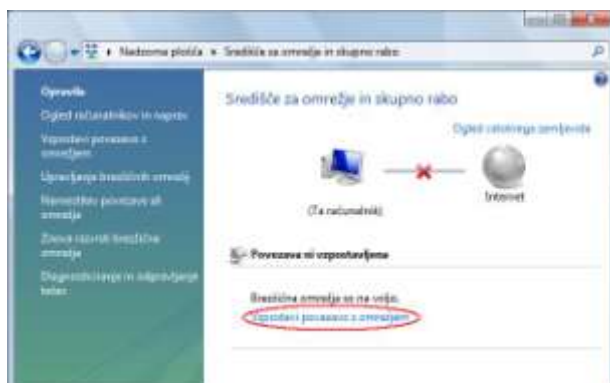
Nadzorna plošča ▸ Središče za omrežje in skupno rabo

Opravila

Ogled računalnikov in naprav

Vzpostavi povezavo z omrežjem

Upravljanje brezžičnih omrežij

Nastavitev povezave ali omrežja

Zbirno izravnj brezžična omrežja

Diagnosticiranje in odpravljanje težav

Središče za omrežje in skupno rabo

Ogled celotnega zemljevida

(Ta računalnik)

Internet

Povezava ni vzpostavljena

Brezžična omrežja so na voljo.

Vzpostavi povezavo z omrežjem